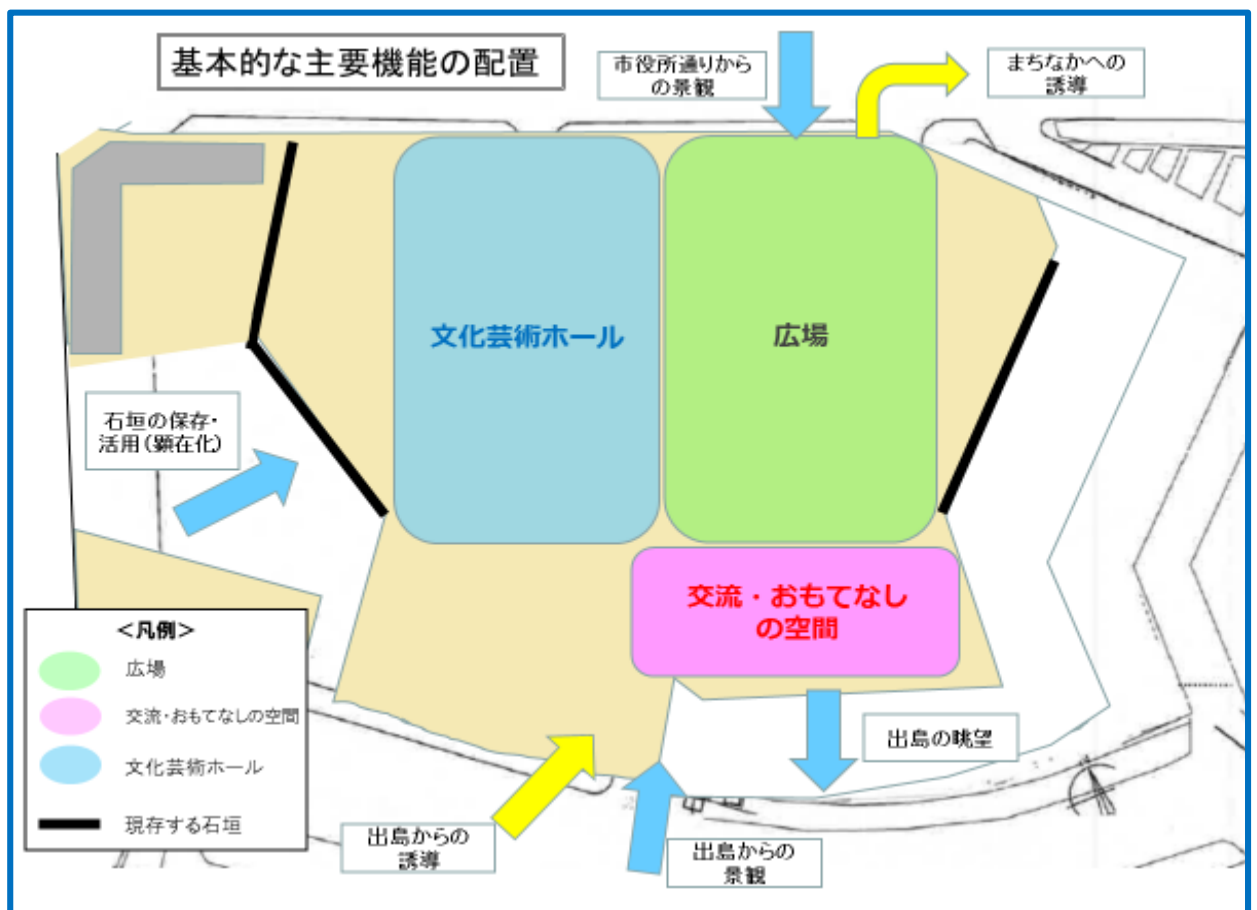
基本的な主要機能の配置

市役所通りからの景観

まちなかへの誘導

文化芸術ホール

広場

石垣の保存・活用（顕在化）

交流・おもてなしの空間

＜凡例＞

広場

交流・おもてなしの空間

文化芸術ホール

現存する石垣

出島の眺望

出島からの誘導

出島からの景観